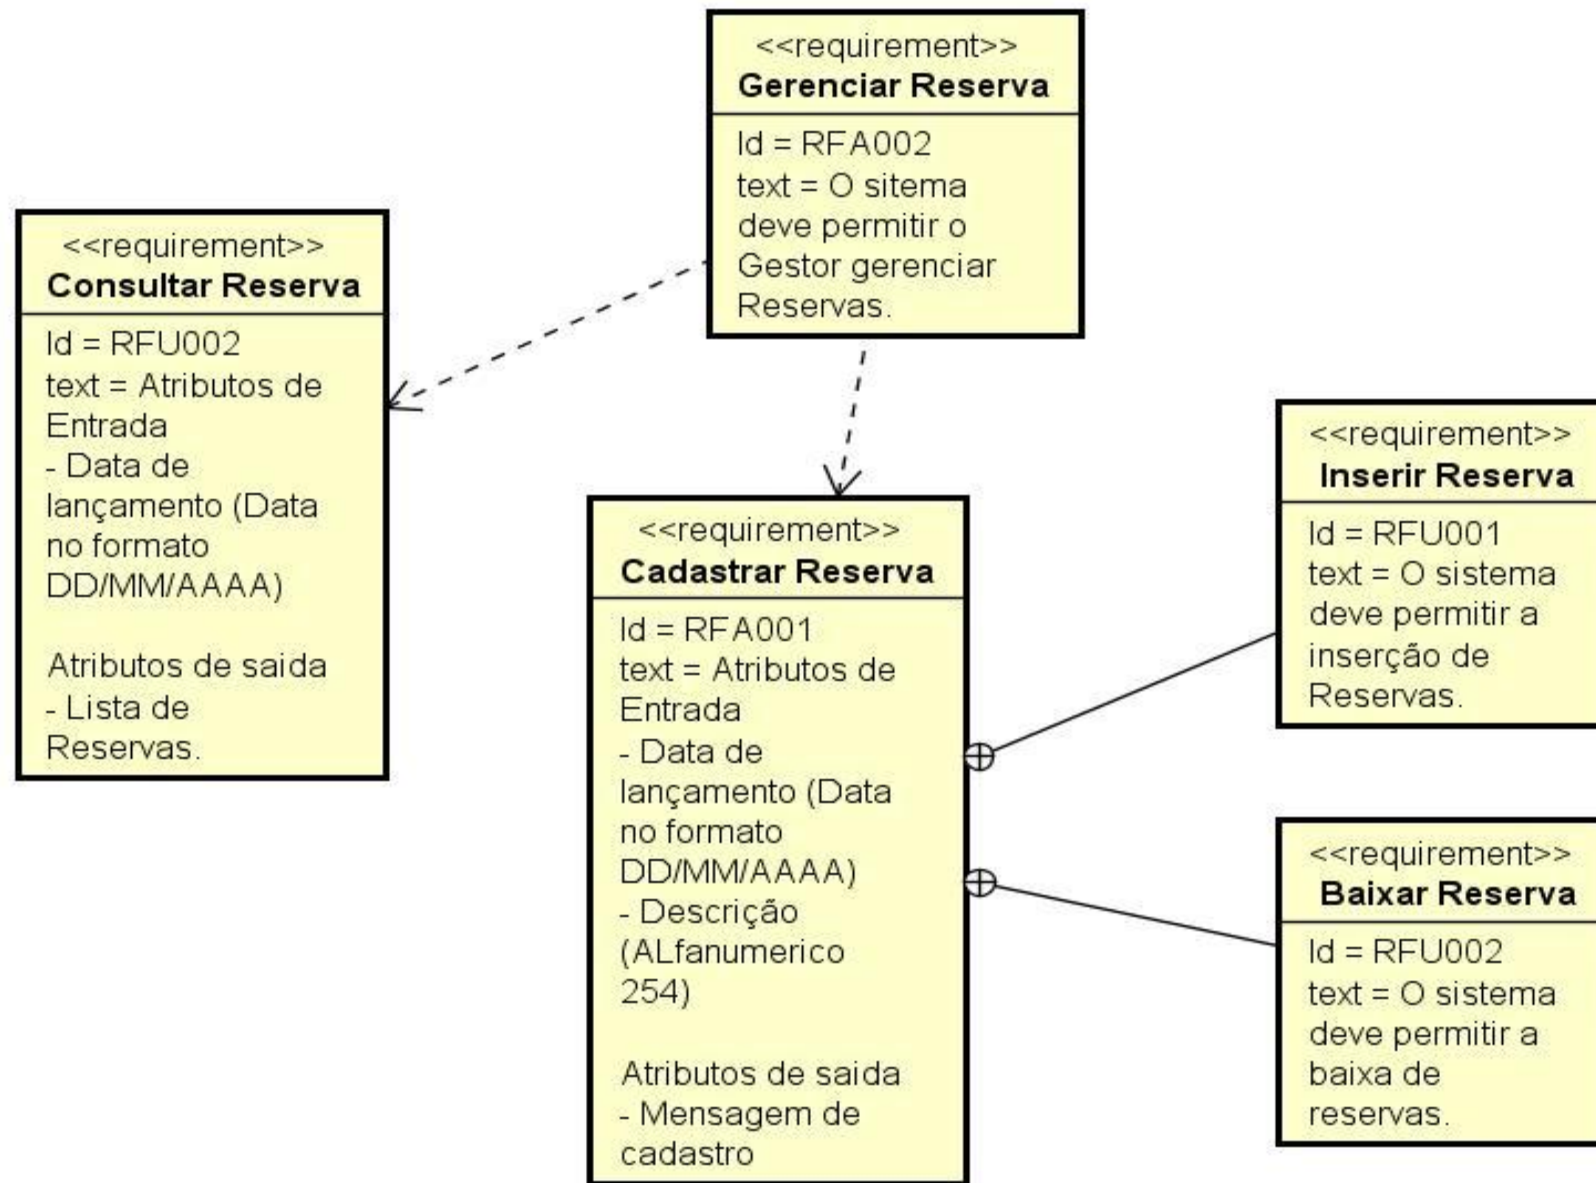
<<requirement>>
**Gerenciar Reserva**
Id = RFA002
text = O sitema deve permitir o Gestor gerenciar Reservas.

<<requirement>>
**Consultar Reserva**
Id = RFU002
text = Atributos de Entrada
- Data de lançamento (Data no formato DD/MM/AAAA)

Atributos de saida
- Lista de Reservas.

<<requirement>>
**Cadastrar Reserva**
Id = RFA001
text = Atributos de Entrada
- Data de lançamento (Data no formato DD/MM/AAAA)
- Descrição (ALfanumerico 254)

Atributos de saida
- Mensagem de cadastro

<<requirement>>
**Inserir Reserva**
Id = RFU001
text = O sistema deve permitir a inserção de Reservas.

<<requirement>>
**Baixar Reserva**
Id = RFU002
text = O sistema deve permitir a baixa de reservas.